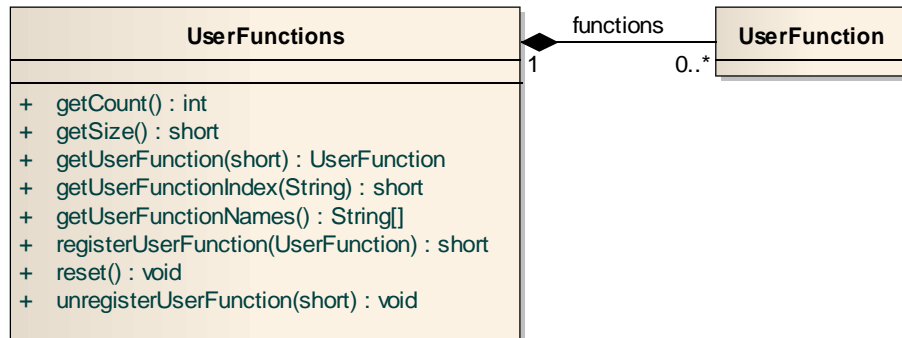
UserFunctions

+ getCount() : int
+ getSize() : short
+ getUserFunction(short) : UserFunction
+ getUserFunctionIndex(String) : short
+ getUserFunctionNames() : String[]
+ registerUserFunction(UserFunction) : short
+ reset() : void
+ unregisterUserFunction(short) : void

functions

1

0..*

UserFunction